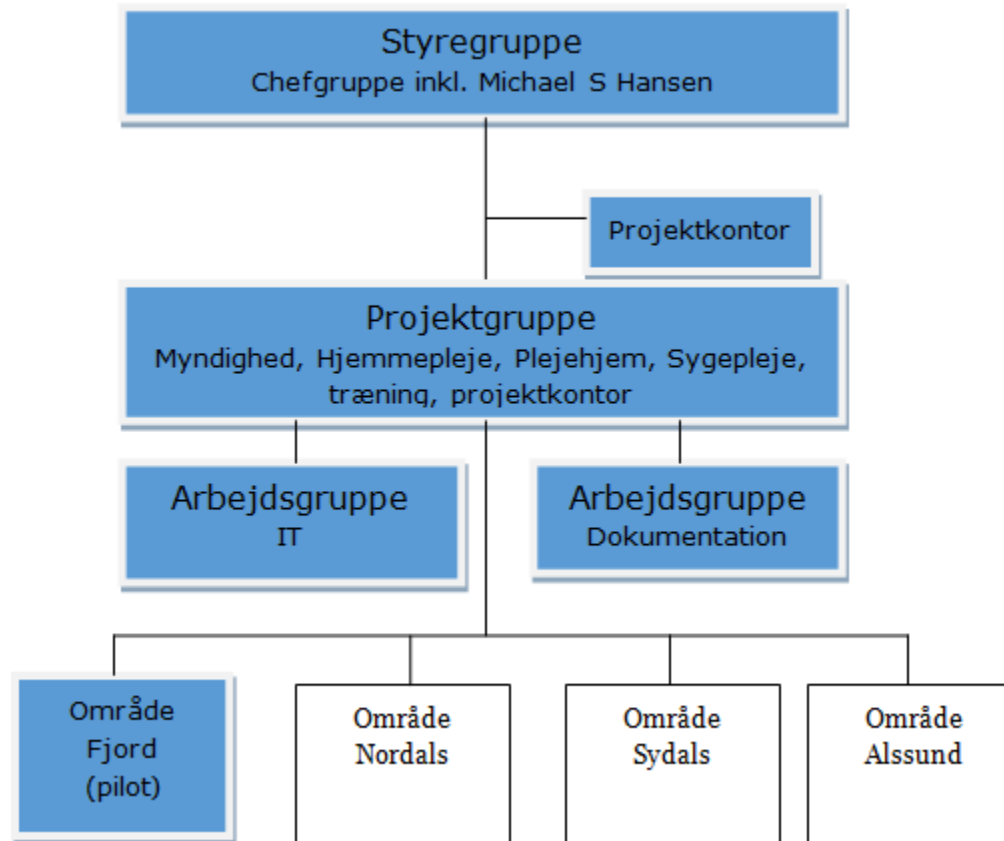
Styregruppe
Chefgruppe inkl. Michael S Hansen

Projektkontor

Projektgruppe
Myndighed, Hjemmepleje, Plejehjem, Sygepleje, træning, projektkontor

Arbejdsgruppe
IT

Arbejdsgruppe
Dokumentation

Område
Fjord
(pilot)

Område
Nordals

Område
Sydals

Område
Alssund